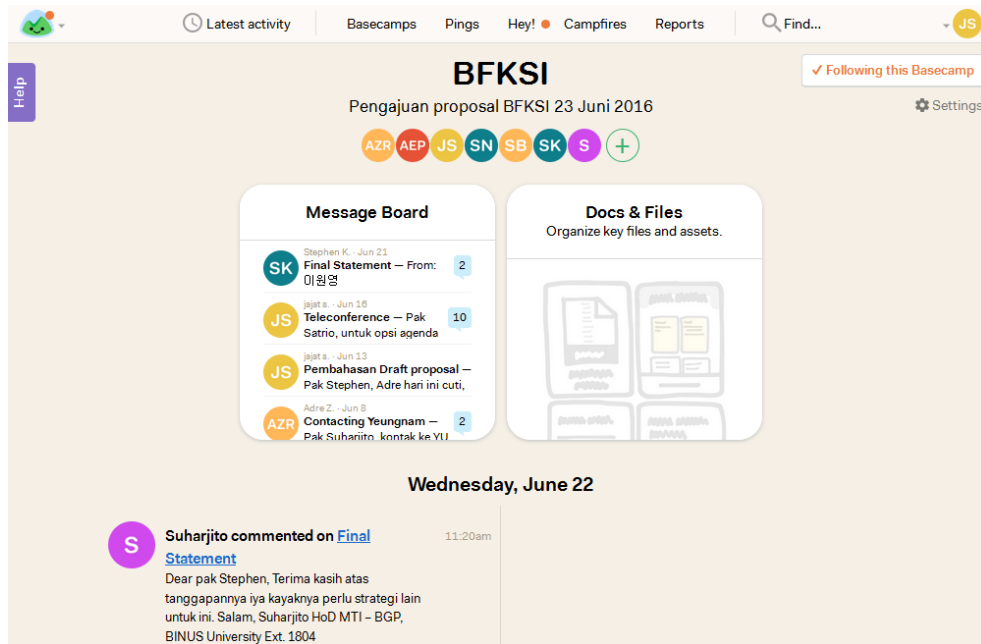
Latest activity Basecamps Pings Hey! Campfires Reports Find... JS

Help

BFKSI

Pengajuan proposal BFKSI 23 Juni 2016

✓ Following this Basecamp

Settings

AZR AEP JS SN SB SK S +

Message Board

Stephen K. · Jun 21
SK Final Statement — From: 이원영 2

jajat s. · Jun 16
JS Teleconference — Pak Satrio, untuk opsi agenda 10

jajat s. · Jun 13
JS Pembahasan Draft proposal — Pak Stephen, Adre hari ini cuti,

Adre Z. · Jun 8
AZR Contacting Yeungnam — Pak Suharjito, kontak ke YU 2

Docs & Files

Organize key files and assets.

Wednesday, June 22

S Suharjito commented on Final Statement 11:20am

Dear pak Stephen, Terima kasih atas tanggapannya iya kayaknya perlu strategi lain untuk ini. Salam, Suharjito HoD MTI – BGP, BINUS University Ext. 1804